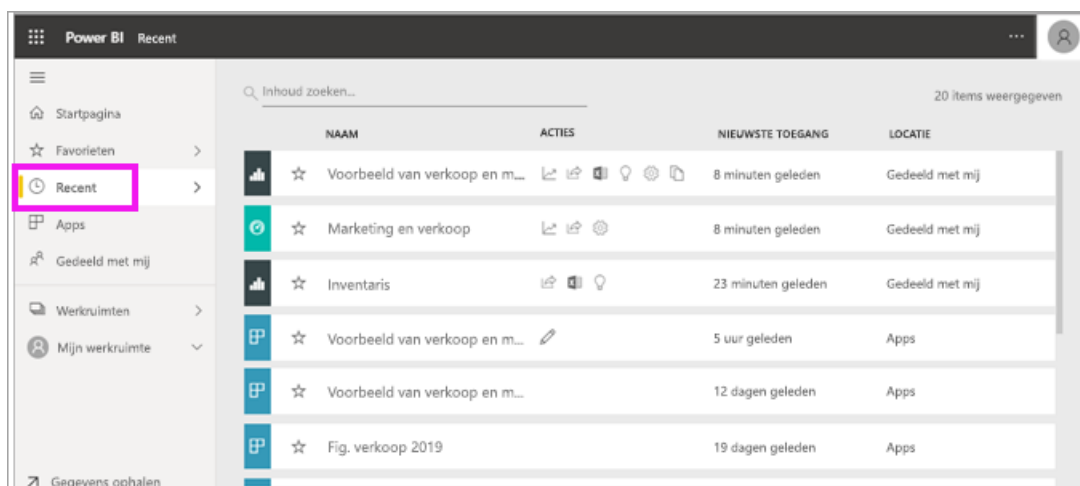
Power BI Recent

...

Startpagina

Favorieten

Recent

Apps

Gedeeld met mij

Werkruimten

Mijn werkruimte

Gegevens ophalen

Inhoud zoeken...

20 items weergegeven

| | NAAM | ACTIES | NIEUWSTE TOEGANG | LOCATIE |
|---|---|---|---|---|
| ☆ | Voorbeeld van verkoop en m... | | 8 minuten geleden | Gedeeld met mij |
| ☆ | Marketing en verkoop | | 8 minuten geleden | Gedeeld met mij |
| ☆ | Inventaris | | 23 minuten geleden | Gedeeld met mij |
| ☆ | Voorbeeld van verkoop en m... | | 5 uur geleden | Apps |
| ☆ | Voorbeeld van verkoop en m... | | 12 dagen geleden | Apps |
| ☆ | Fig. verkoop 2019 | | 19 dagen geleden | Apps |